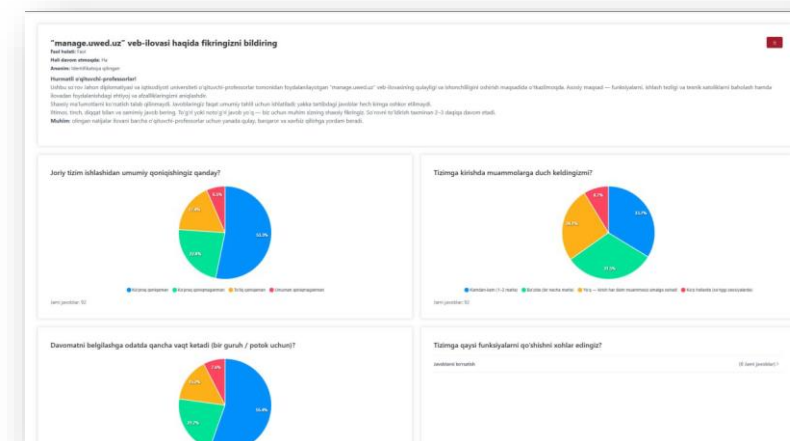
"manage.uwed.uz" veb-ilovasi haqida fikringizni bildiring

Faol holati: Faol
Hali davom etmoqda: Ha
Anonim: Identifikatsiya qilingan

Hurmatli o'qituvchi-professorlar!

Ushbu so'rov Jahon iqtisodiyoti va diplomatiya universiteti o'qituvchi-professorlar tomonidan foydalanilayotgan "manage.uwed.uz" veb-ilovasining qulayligi va ishonchliligini oshirish maqsadida o'tkazilmoqda. Asosiy maqsad — funksiyalarni, ishlash tezligi va texnik xatoliklarni baholash hamda ilovadan foydalanishdagi ehtiyoj va afzalliklaringizni aniqlashdir.

Shaxsiy ma'lumotlarni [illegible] talab qilinmaydi. Javoblaringiz faqat umumiy tahlil uchun ishlatiladi; yakka tartibdagi javoblar hech kimga oshkor etilmaydi.

Iltimos, tinch, diqqat bilan va samimiy javob bering. To'g'ri yoki noto'g'ri javob yo'q — biz uchun muhim sizning shaxsiy fikringiz. So'rovni to'ldirish taxminan 2–3 daqiqa davom etadi.

Muhim: olingan natijalar ilovani barcha o'qituvchi-professorlar uchun yanada qulay, barqaror va samarali qilishga yordam beradi.

Joriy tizim ishlashidan umumiy qoniqishingiz qanday?

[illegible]

Jami javoblar: 50

Tizimga kirishda muammolarga duch keldingizmi?

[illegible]

Jami javoblar: 50

Davomatni belgilashga odatda qancha vaqt ketadi (bir guruh / potok uchun)?

Tizimga qaysi funksiyalarni qo'shishni xohlar edingiz?

Javoblarni ko'rsatish

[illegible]